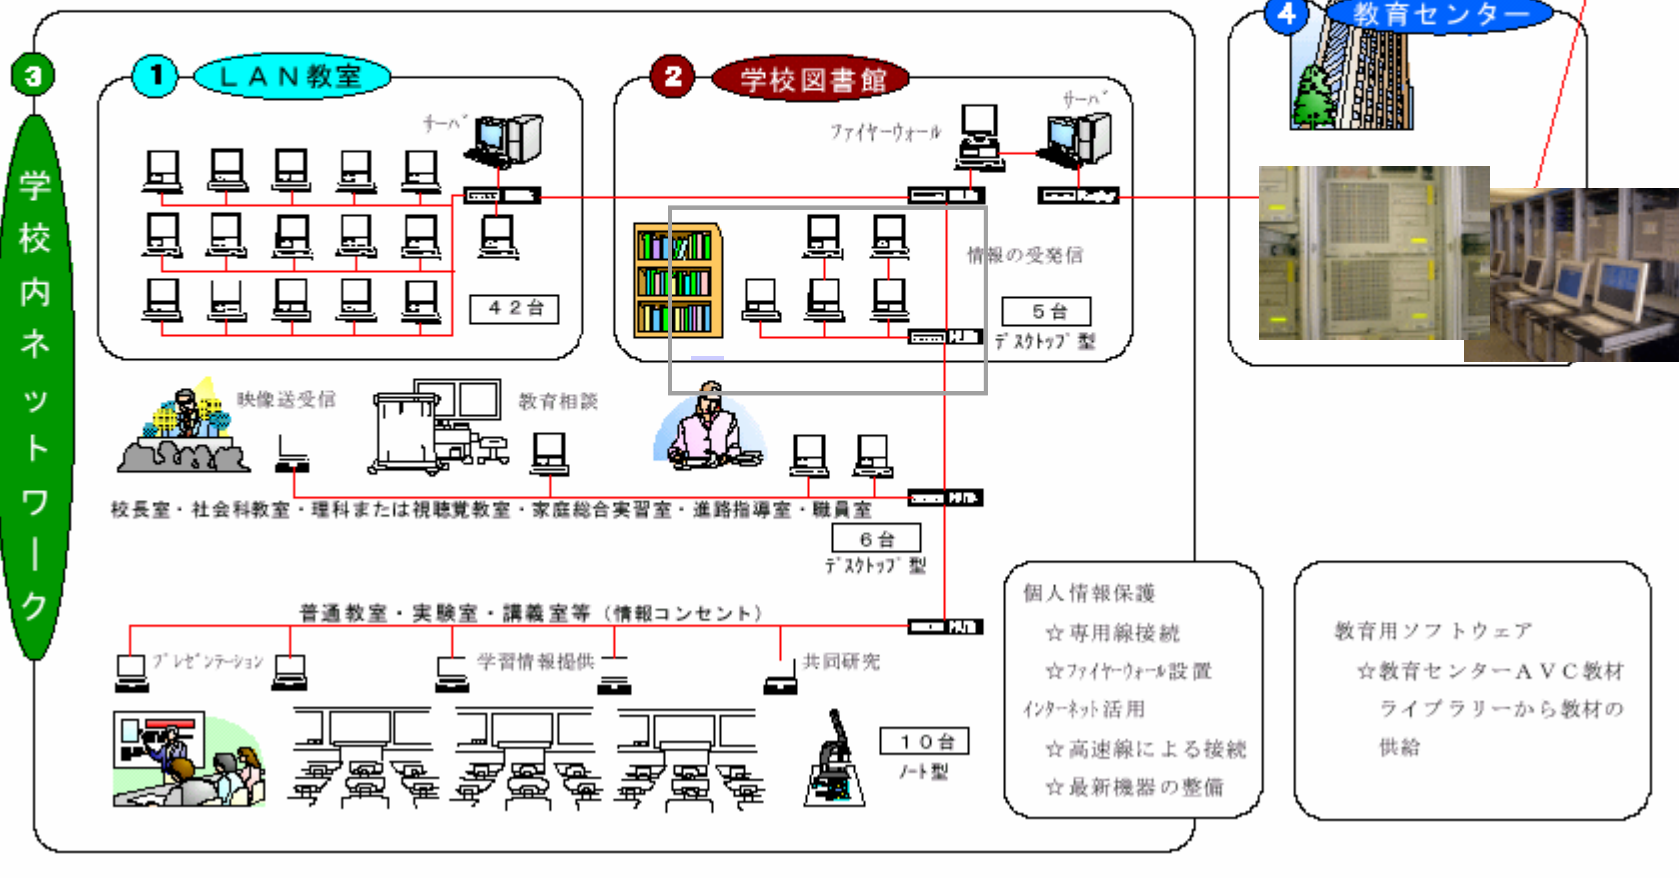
3 学校内ネットワーク

1 LAN教室

サーバ

42台

2 学校図書館

ファイヤーウォール

サーバ

情報の受発信

5台
デスクトップ型

4 教育センター

映像送受信

教育相談

校長室・社会科教室・理科または視聴覚教室・家庭総合実習室・進路指導室・職員室

6台
デスクトップ型

普通教室・実験室・講義室等（情報コンセント）

プレゼンテーション

学習情報提供

共同研究

10台
ノート型

個人情報保護
☆専用線接続
☆ファイヤーウォール設置
インターネット活用
☆高速線による接続
☆最新機器の整備

教育用ソフトウェア
☆教育センターＡＶＣ教材ライブラリーから教材の供給